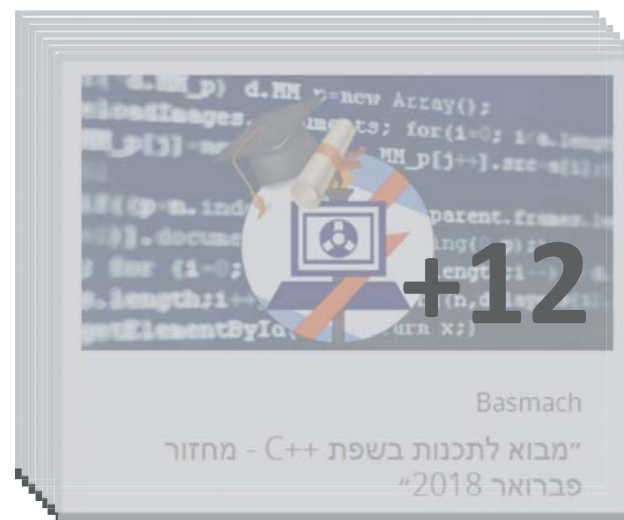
d.MM_p) d.MM =new Array();
eloadImages.arguments; for(i=0; i<a.length
MM_p[j]=new Image; d.MM_p[j++].src=a[i];}
if((p=n.indexOf("?"))>0&&parent.frames.len
)]).document; n=n.substring(0,p);}
for (i=0; i<d.forms.length;i++)
s.length;i++) x=MM_findObj(n,d.layers[i]
getElementById(n); return x;}

+12

Basmach

"מבוא לתכנות בשפת ++C - מחזור פברואר 2018"